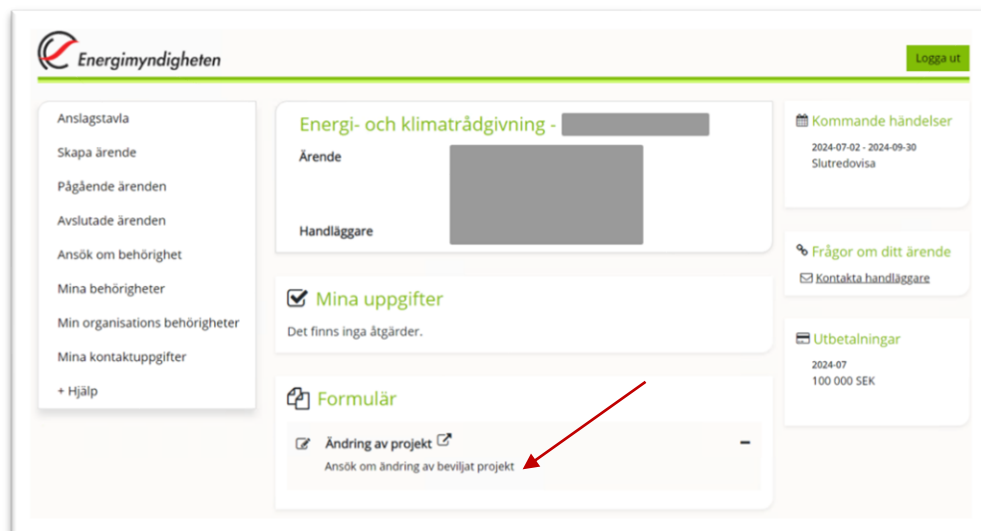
Energimyndigheten

Logga ut

Anslagstavla
Skapa ärende
Pågående ärenden
Avslutade ärenden
Ansök om behörighet
Mina behörigheter
Min organisations behörigheter
Mina kontaktuppgifter
+ Hjälp

Energi- och klimatrådgivning - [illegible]

Ärende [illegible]

Handläggare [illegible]

Mina uppgifter

Det finns inga åtgärder.

Formulär

Ändring av projekt

Ansök om ändring av beviljat projekt

−

Kommande händelser

2024-07-02 - 2024-09-30
Slutredovisa

Frågor om ditt ärende

Kontakta handläggare

Utbetalningar

2024-07
100 000 SEK